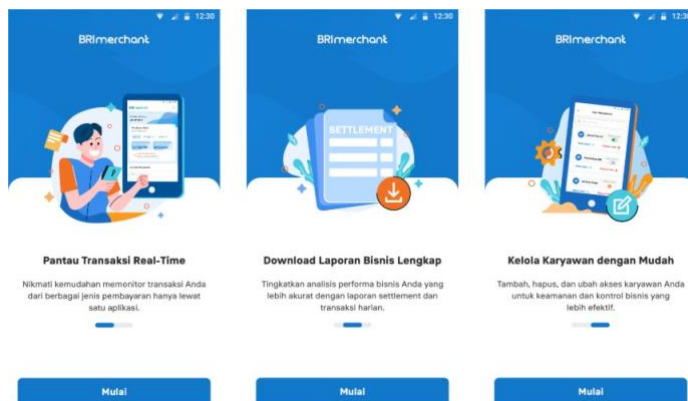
12:30

BRImerchant

Pantau Transaksi Real-Time

Nikmati kemudahan memonitor transaksi Anda dari berbagai jenis pembayaran hanya lewat satu aplikasi.

Mulai

12:30

BRImerchant

SETTLEMENT

Download Laporan Bisnis Lengkap

Tingkatkan analisis performa bisnis Anda yang lebih akurat dengan laporan settlement dan transaksi harian.

Mulai

12:30

BRImerchant

Kelola Karyawan dengan Mudah

Tambah, hapus, dan ubah akses karyawan Anda untuk keamanan dan kontrol bisnis yang lebih efektif.

Mulai